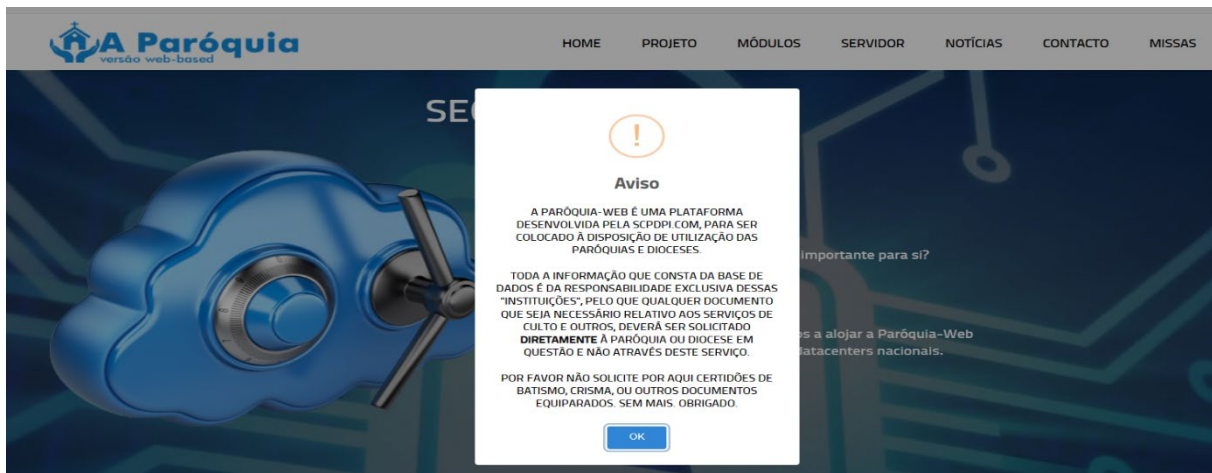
A Paróquia
versão web-based

HOME PROJETO MÓDULOS SERVIDOR NOTÍCIAS CONTACTO MISSAS

SE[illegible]

!

Aviso

A PARÓQUIA-WEB É UMA PLATAFORMA DESENVOLVIDA PELA SCPDPI.COM, PARA SER COLOCADO À DISPOSIÇÃO DE UTILIZAÇÃO DAS PARÓQUIAS E DIOCESES.

TODA A INFORMAÇÃO QUE CONSTA DA BASE DE DADOS É DA RESPONSABILIDADE EXCLUSIVA DESSAS "INSTITUIÇÕES", PELO QUE QUALQUER DOCUMENTO QUE SEJA NECESSÁRIO RELATIVO AOS SERVIÇOS DE CULTO E OUTROS, DEVERÁ SER SOLICITADO **DIRETAMENTE** À PARÓQUIA OU DIOCESE EM QUESTÃO E NÃO ATRAVÉS DESTE SERVIÇO.

POR FAVOR NÃO SOLICITE POR AQUI CERTIDÕES DE BATISMO, CRISMA, OU OUTROS DOCUMENTOS EQUIPARADOS. SEM MAIS. OBRIGADO.

OK

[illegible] importante para si?

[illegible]s a alojar a Paróquia-Web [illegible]datacenters nacionais.